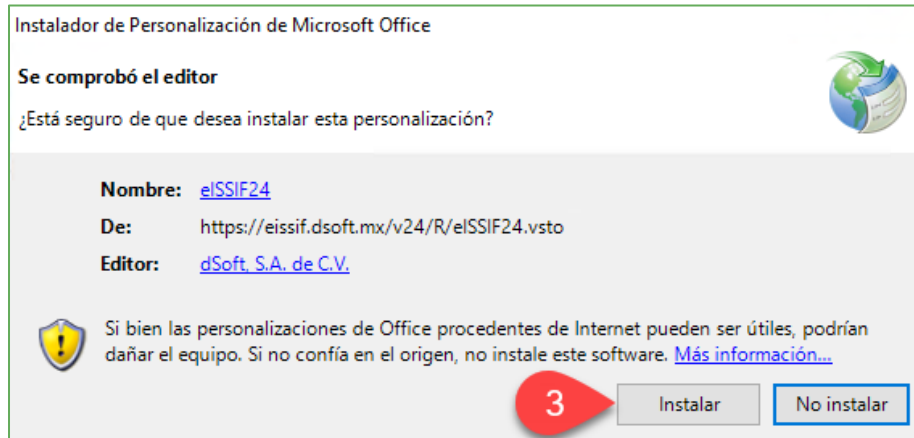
Instalador de Personalización de Microsoft Office

Se comprobó el editor

¿Está seguro de que desea instalar esta personalización?

Nombre: eISSIF24

De: https://eissif.dsoft.mx/v24/R/eISSIF24.vsto

Editor: dSoft, S.A. de C.V.

Si bien las personalizaciones de Office procedentes de Internet pueden ser útiles, podrían dañar el equipo. Si no confía en el origen, no instale este software. Más información...

3

Instalar

No instalar